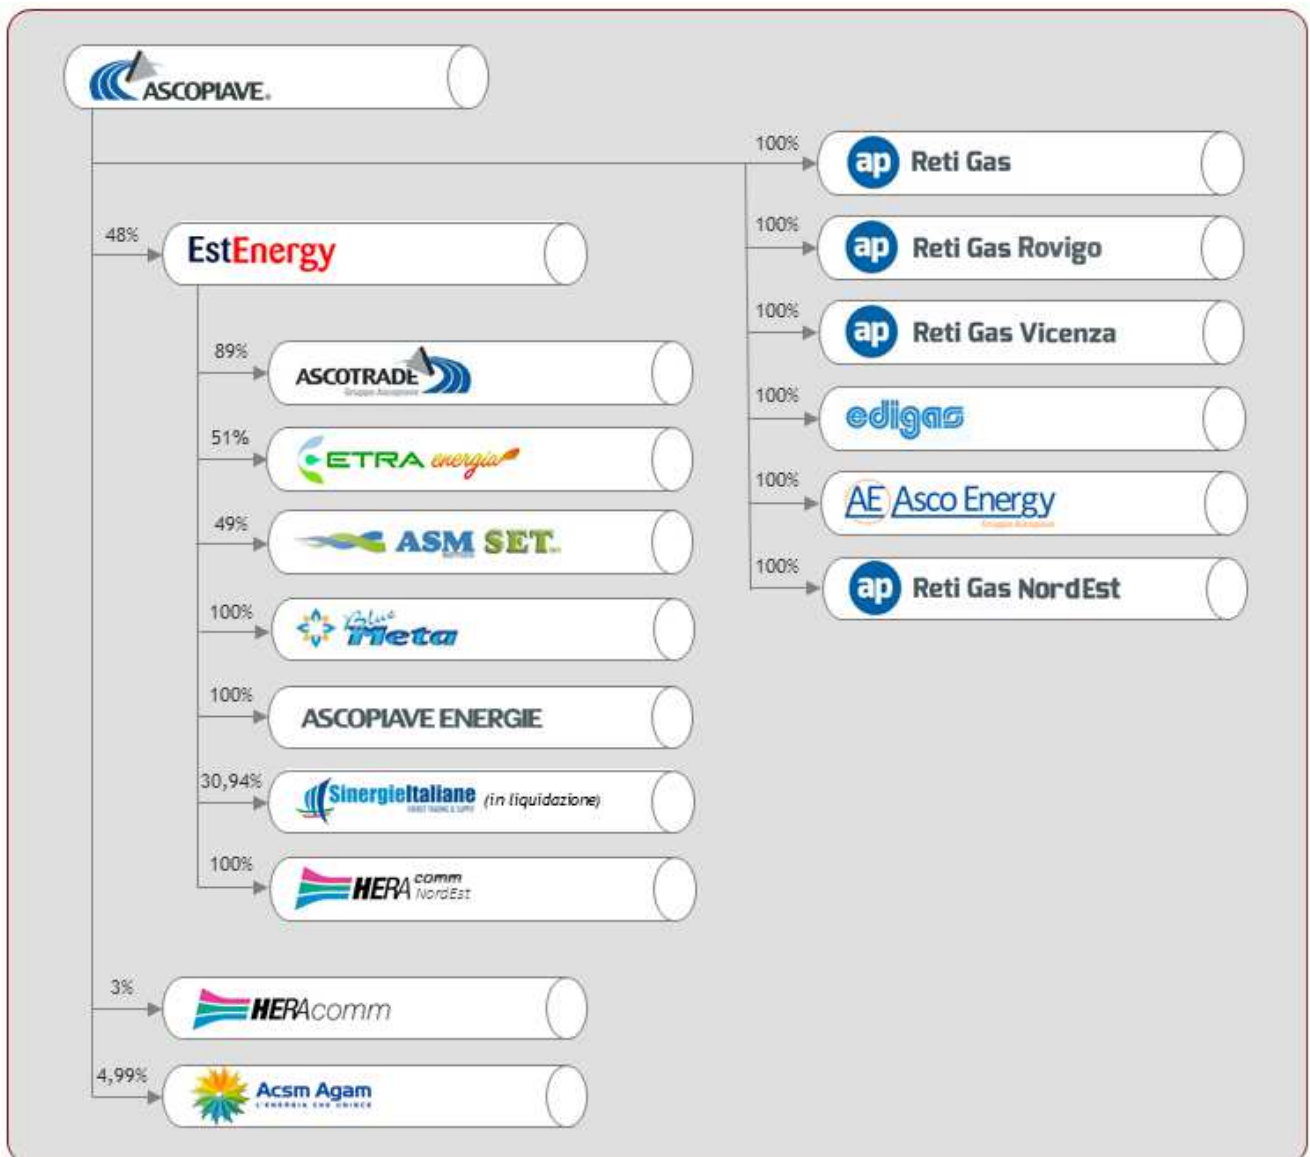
ASCOPIAVE

100% ap Reti Gas

48% EstEnergy

100% ap Reti Gas Rovigo

100% ap Reti Gas Vicenza

89% ASCOTRADE Gruppo Ascopiave

100% edigas

51% ETRA energia

100% AE Asco Energy Gruppo Ascopiave

49% ASM SET

100% ap Reti Gas NordEst

100% Blue Meta

100% ASCOPIAVE ENERGIE

30,94% SinergieItaliane (in liquidazione)

100% HERA comm NordEst

3% HERAcomm

4,99% Acsm Agam L'ENERGIA CHE UNISCE